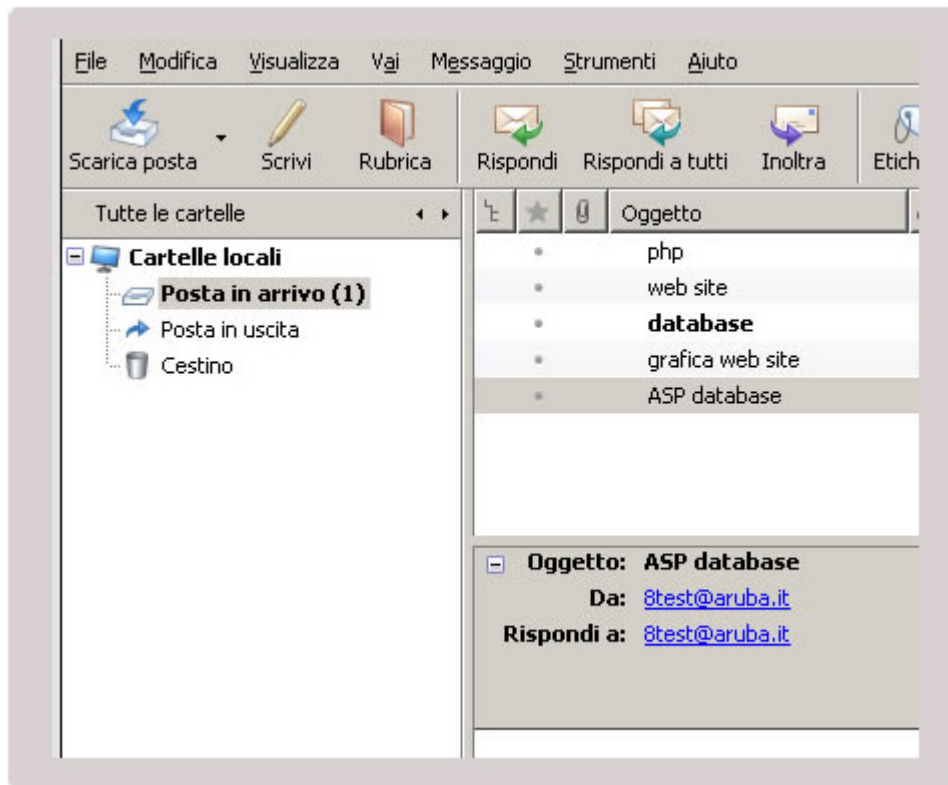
File Modifica Visualizza Vai Messaggio Strumenti Aiuto

Scarica posta Scrivi Rubrica Rispondi Rispondi a tutti Inoltra Etich

Tutte le cartelle

Cartelle locali
Posta in arrivo (1)
Posta in uscita
Cestino

Oggetto

php
web site
database
grafica web site
ASP database

Oggetto: ASP database
Da: 8test@aruba.it
Rispondi a: 8test@aruba.it